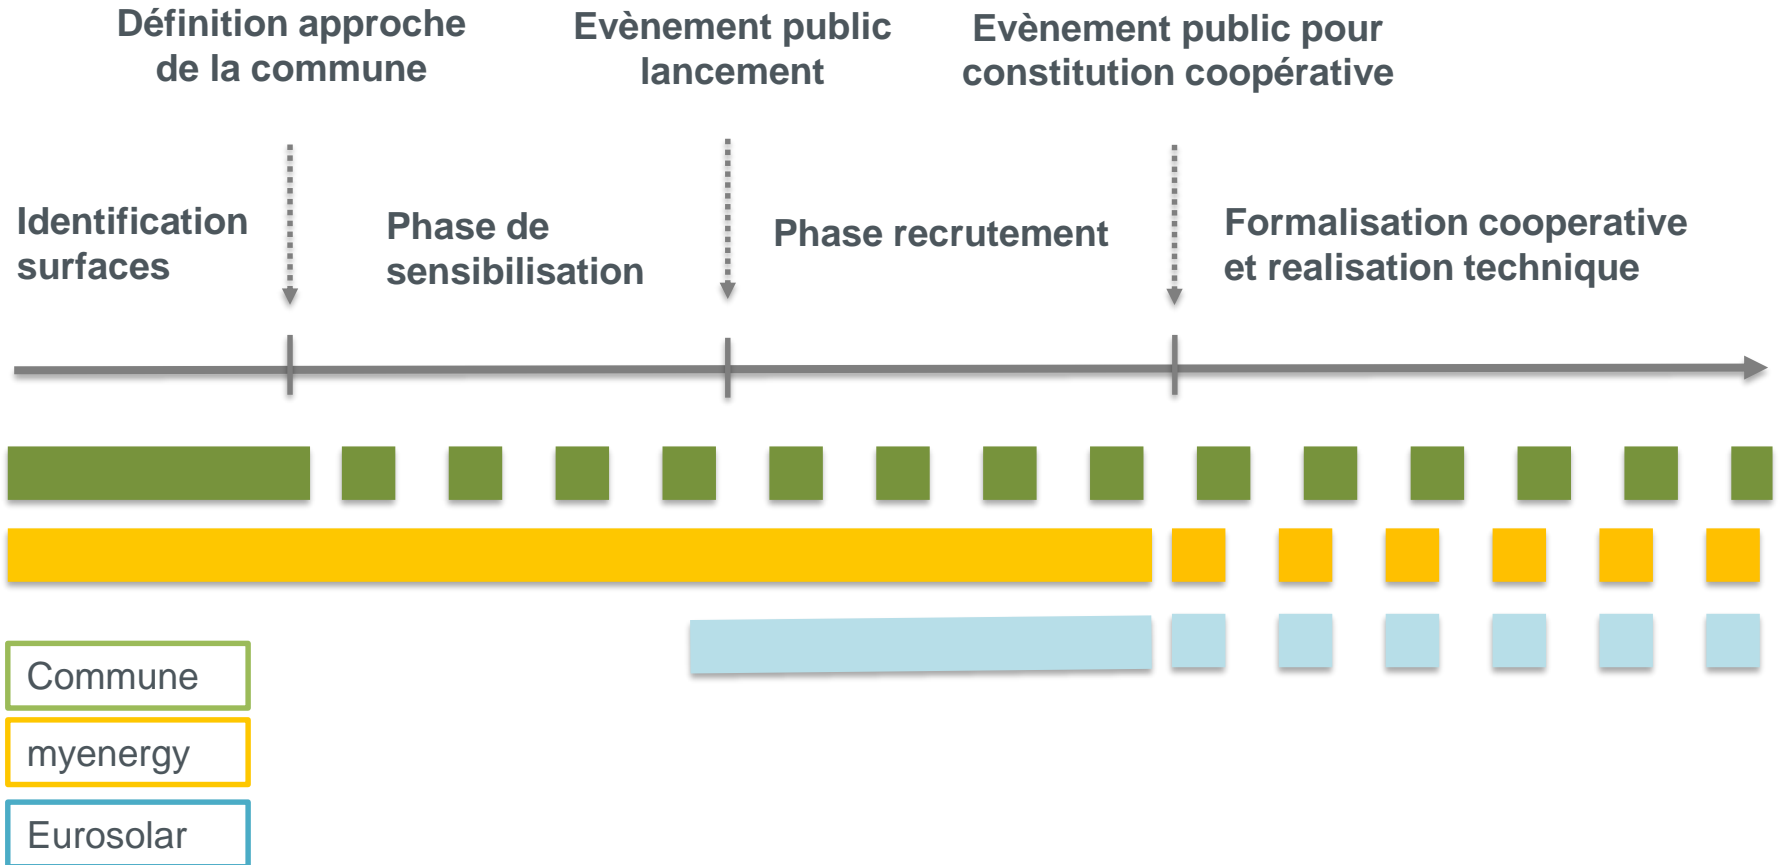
Définition approche de la commune

Evènement public lancement

Evènement public pour constitution coopérative

Identification surfaces

Phase de sensibilisation

Phase recrutement

Formalisation cooperative et realisation technique

Commune

myenergy

Eurosolar